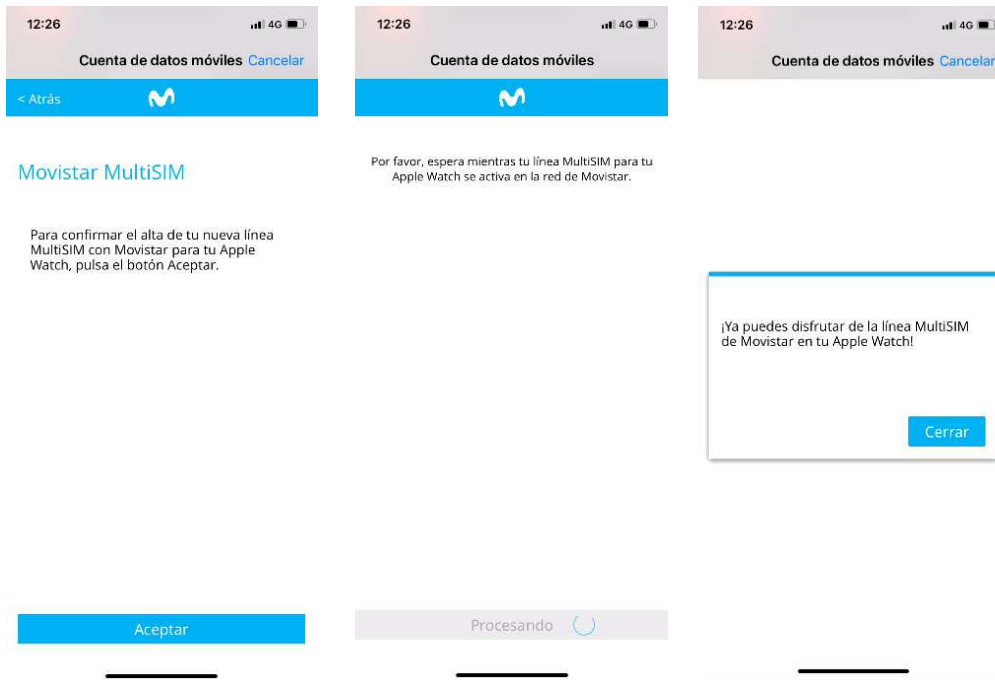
12:26
4G
Cuenta de datos móviles Cancelar
< Atrás

Movistar MultiSIM

Para confirmar el alta de tu nueva línea MultiSIM con Movistar para tu Apple Watch, pulsa el botón Aceptar.

Aceptar

12:26
4G
Cuenta de datos móviles

Por favor, espera mientras tu línea MultiSIM para tu Apple Watch se activa en la red de Movistar.

Procesando

12:26
4G
Cuenta de datos móviles Cancelar

¡Ya puedes disfrutar de la línea MultiSIM de Movistar en tu Apple Watch!

Cerrar